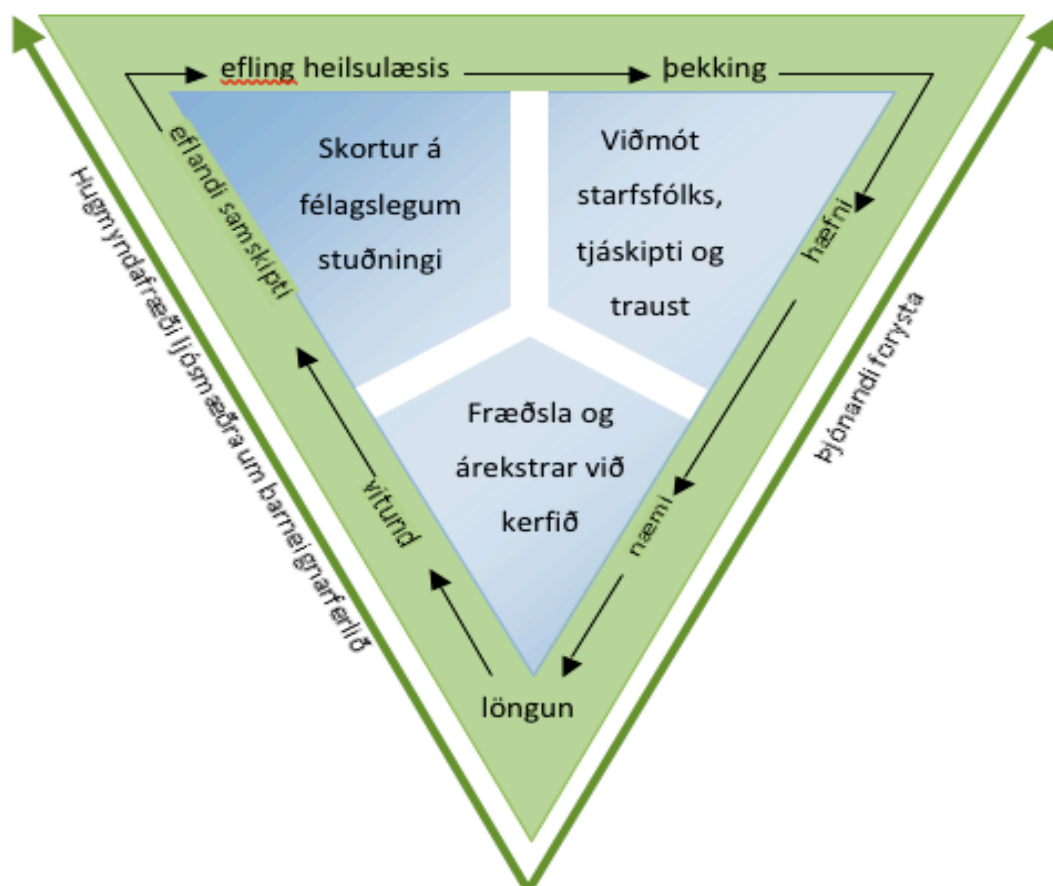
efling heilsulæsis

þekking

eflandi samskipti

Skortur á félagslegum stuðningi

Viðmót starfsfólks, tjáskipti og traust

hæfni

Fræðsla og árekstrar við kerfið

vitund

næmi

löngun

Hugmyndafræði ljósmæðra um barneignarferlið

Þjónandi forysta